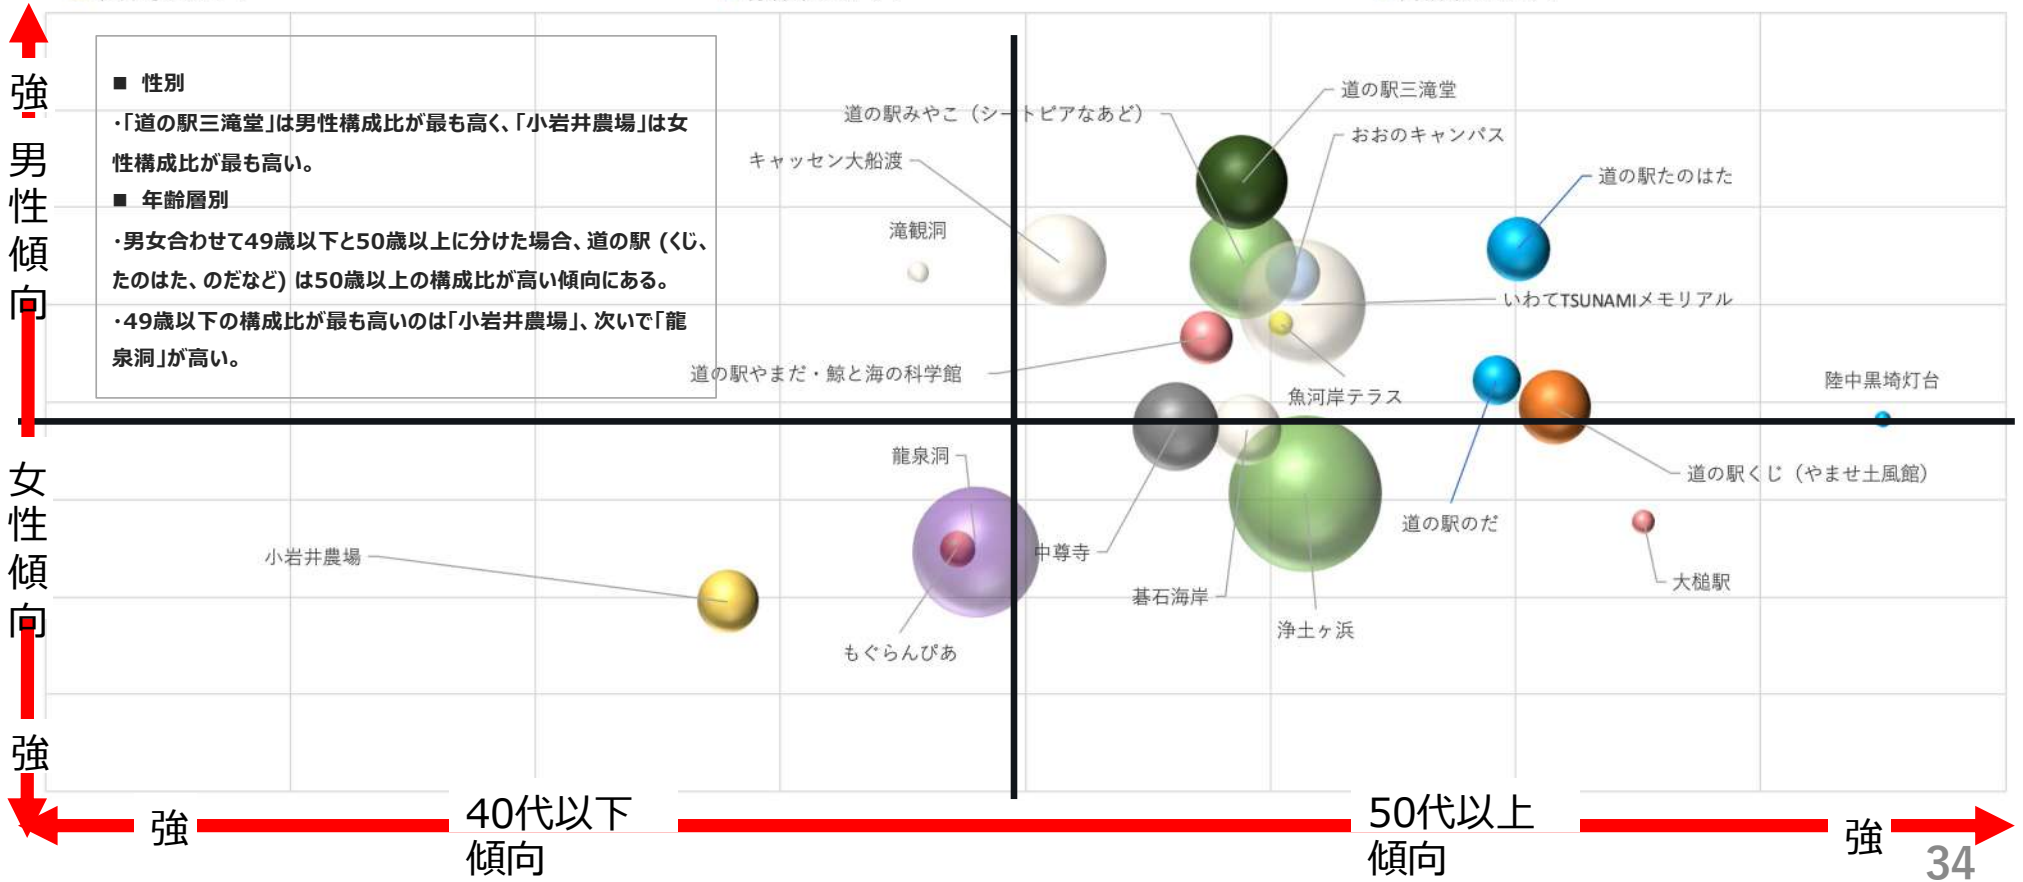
強

男性傾向

女性傾向

強

■ 性別

・「道の駅三滝堂」は男性構成比が最も高く、「小岩井農場」は女性構成比が最も高い。

■ 年齢層別

・男女合わせて49歳以下と50歳以上に分けた場合、道の駅（くじ、たのはた、のだなど）は50歳以上の構成比が高い傾向にある。

・49歳以下の構成比が最も高いのは「小岩井農場」、次いで「龍泉洞」が高い。

道の駅みやこ（シートピアなあど）

道の駅三滝堂

おおのキャンパス

キャッセン大船渡

道の駅たのはた

滝観洞

いわてTSUNAMIメモリアル

道の駅やまだ・鯨と海の科学館

魚河岸テラス

陸中黒埼灯台

龍泉洞

道の駅くじ（やませ土風館）

道の駅のだ

小岩井農場

中尊寺

大槌駅

碁石海岸

浄土ヶ浜

もぐらんぴあ

強

40代以下傾向

50代以上傾向

強

34